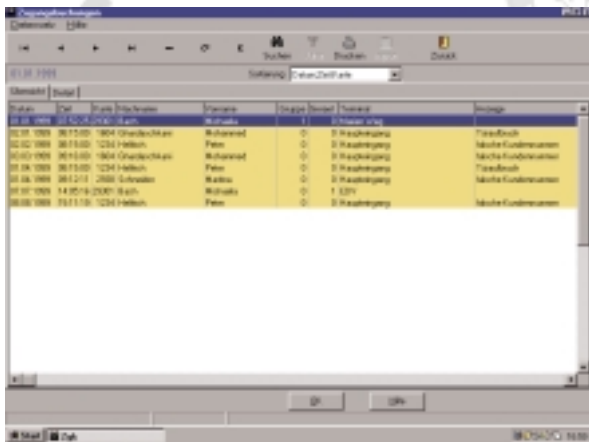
Zugangsbuchungen

Datensatz Hilfe

Suchen Filter Drucken Löschen Zurück

01.01.1999 Sortierung: Datum/Zeit/Karte

Übersicht Detail

| Datum | Zeit | Karte | Nachname | Vorname | Gruppe | Bereich | Terminal | Anzeige |
|---|---|---|---|---|---|---|---|---|
| 01.01.1999 | 07:52:25 | 2500 | Buch | Michaela | 1 | | 0 Haupteingang | |
| 02.01.1999 | 08:15:03 | 1604 | Ghadanchkani | Mohammed | 0 | | 0 Haupteingang | Türoeffnung |
| 02.02.1999 | 08:15:03 | 1234 | Heilisch | Peter | 0 | | 0 Haupteingang | falsche Kundennummer |
| 02.03.1999 | 08:15:03 | 1604 | Ghadanchkani | Mohammed | 0 | | 0 Haupteingang | falsche Kundennummer |
| 01.04.1999 | 08:15:03 | 1234 | Heilisch | Peter | 0 | | 0 Haupteingang | Türoeffnung |
| 01.04.1999 | 08:12:13 | 2500 | Schneider | Martina | 0 | | 0 Haupteingang | Türoeffnung |
| 01.07.1999 | 14:35:19 | 2500 | Buch | Michaela | 0 | | 1 EDV | |
| 08.08.1999 | 15:11:19 | 1234 | Heilisch | Peter | 0 | | 0 Haupteingang | falsche Kundennummer |

OK

Start Zyk

16:58